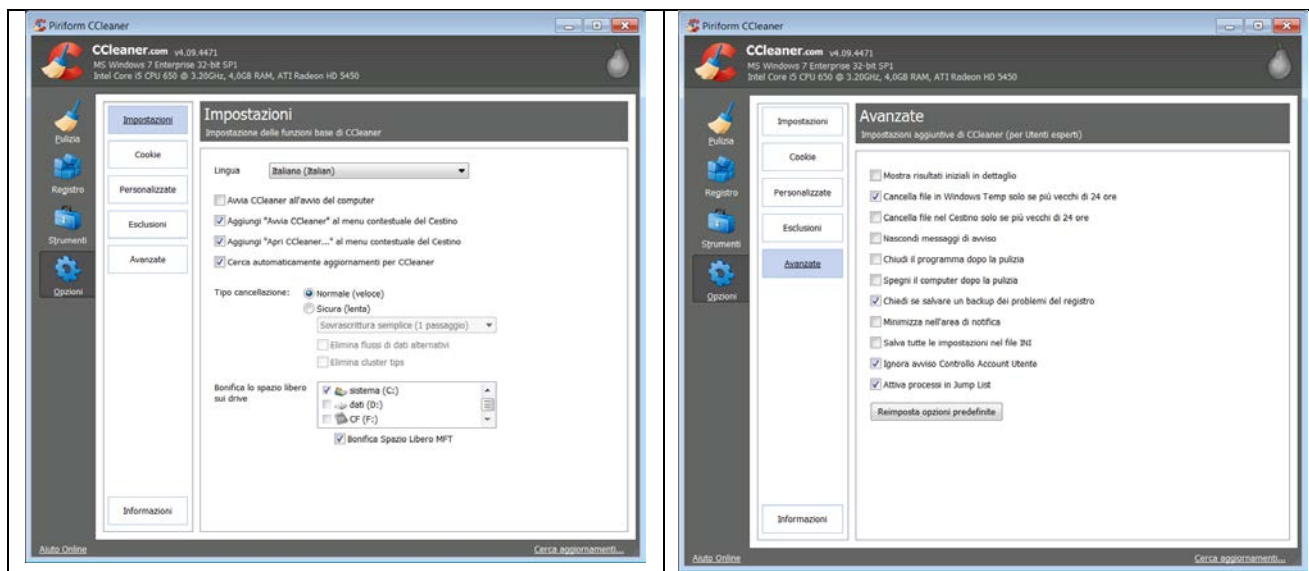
Piriform CCleaner

CCleaner.com v4.09.4471
MS Windows 7 Enterprise 32-bit SP1
Intel Core i5 CPU 650 @ 3.20GHz, 4,0GB RAM, ATI Radeon HD 5450

Pulizia
Registro
Strumenti
Opzioni

Impostazioni
Cookie
Personalizzate
Esclusioni
Avanzate
Informazioni

Impostazioni
Impostazione delle funzioni base di CCleaner

Lingua Italiano (Italian)

Avvia CCleaner all'avvio del computer
Aggiungi "Avvia CCleaner" al menu contestuale del Cestino
Aggiungi "Apri CCleaner..." al menu contestuale del Cestino
Cerca automaticamente aggiornamenti per CCleaner

Tipo cancellazione: Normale (veloce)
Sicura (lenta)
Sovrascrittura semplice (1 passaggio)
Elimina flussi di dati alternativi
Elimina cluster tips

Bonifica lo spazio libero sui drive
sistema (C:)
dati (D:)
CF (F:)
Bonifica Spazio Libero MFT

Aiuto Online
Cerca aggiornamenti...

Piriform CCleaner

CCleaner.com v4.09.4471
MS Windows 7 Enterprise 32-bit SP1
Intel Core i5 CPU 650 @ 3.20GHz, 4,0GB RAM, ATI Radeon HD 5450

Pulizia
Registro
Strumenti
Opzioni

Impostazioni
Cookie
Personalizzate
Esclusioni
Avanzate
Informazioni

Avanzate
Impostazioni aggiuntive di CCleaner (per Utenti esperti)

Mostra risultati iniziali in dettaglio
Cancella file in Windows Temp solo se più vecchi di 24 ore
Cancella file nel Cestino solo se più vecchi di 24 ore
Nascondi messaggi di avviso
Chiudi il programma dopo la pulizia
Spegni il computer dopo la pulizia
Chiedi se salvare un backup dei problemi del registro
Minimizza nell'area di notifica
Salva tutte le impostazioni nel file INI
Ignora avviso Controllo Account Utente
Attiva processi in Jump List

Reimposta opzioni predefinite

Aiuto Online
Cerca aggiornamenti...